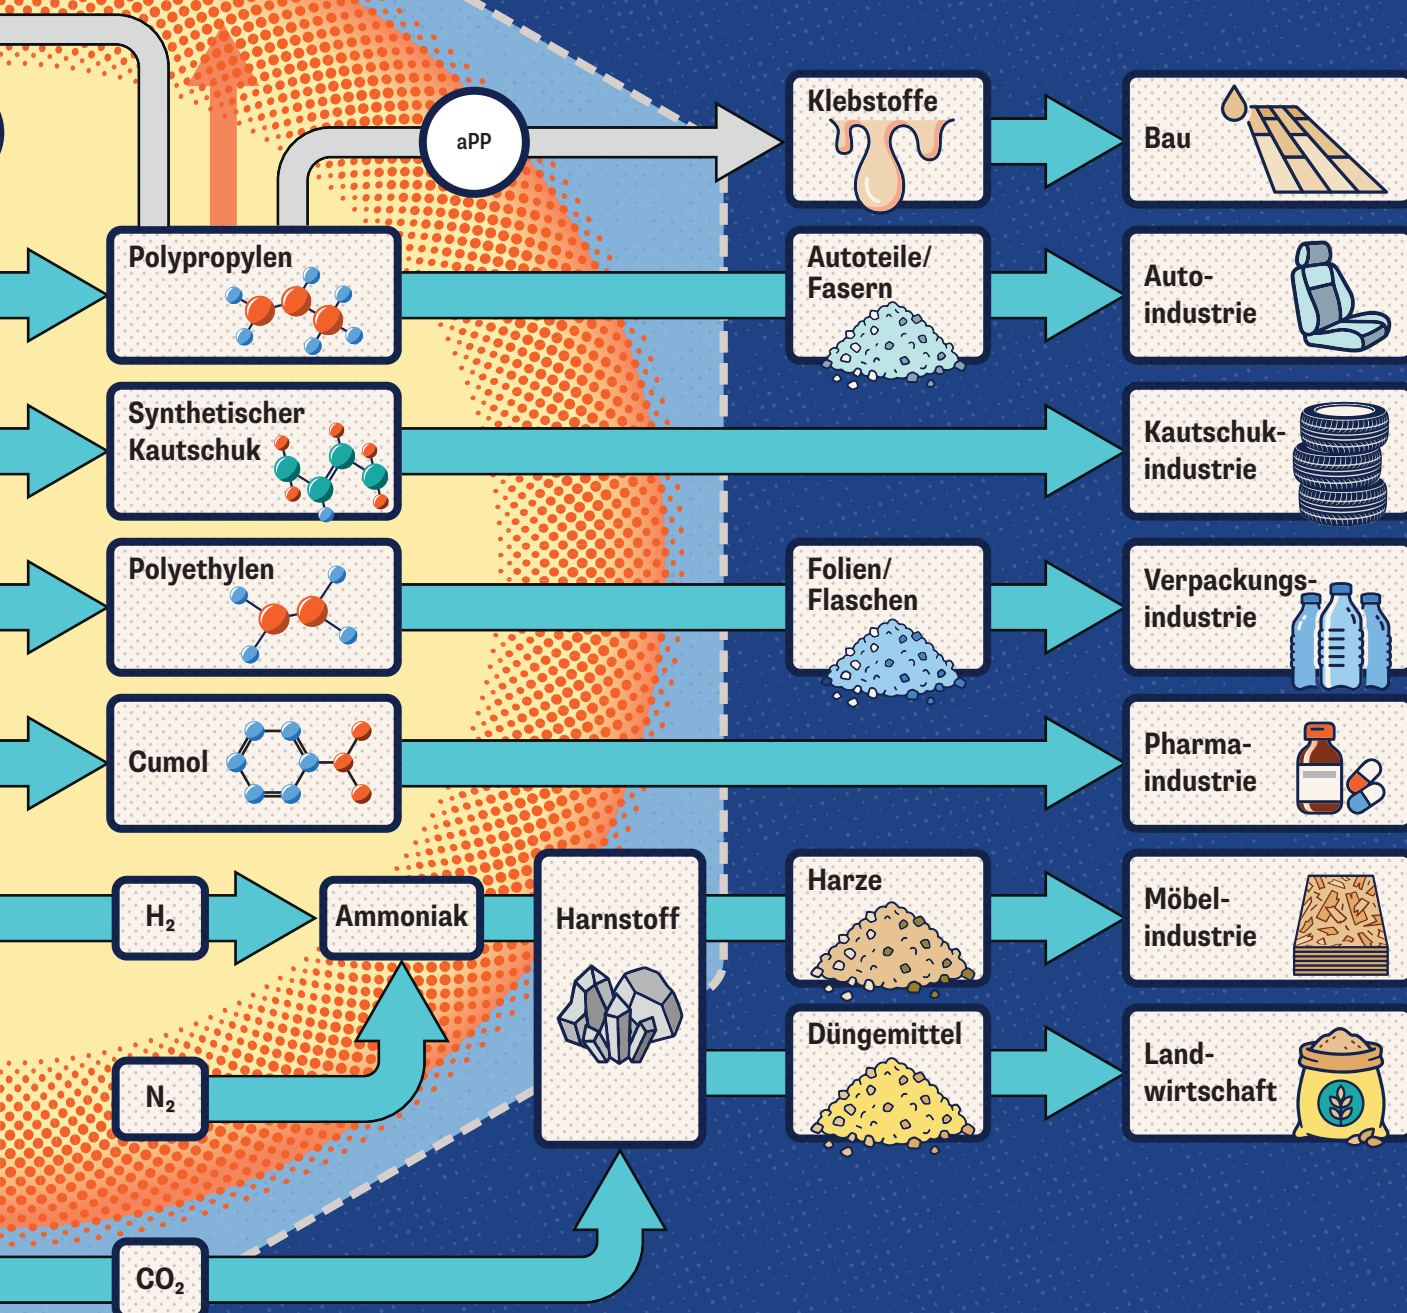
aPP

Klebstoffe

Bau

Polypropylen

Autoteile/ Fasern

Autoindustrie

Synthetischer Kautschuk

Kautschukindustrie

Polyethylen

Folien/ Flaschen

Verpackungsindustrie

Cumol

Pharmaindustrie

$H_2$

Ammoniak

Harnstoff

Harze

Möbelindustrie

$N_2$

Düngemittel

Landwirtschaft

$CO_2$